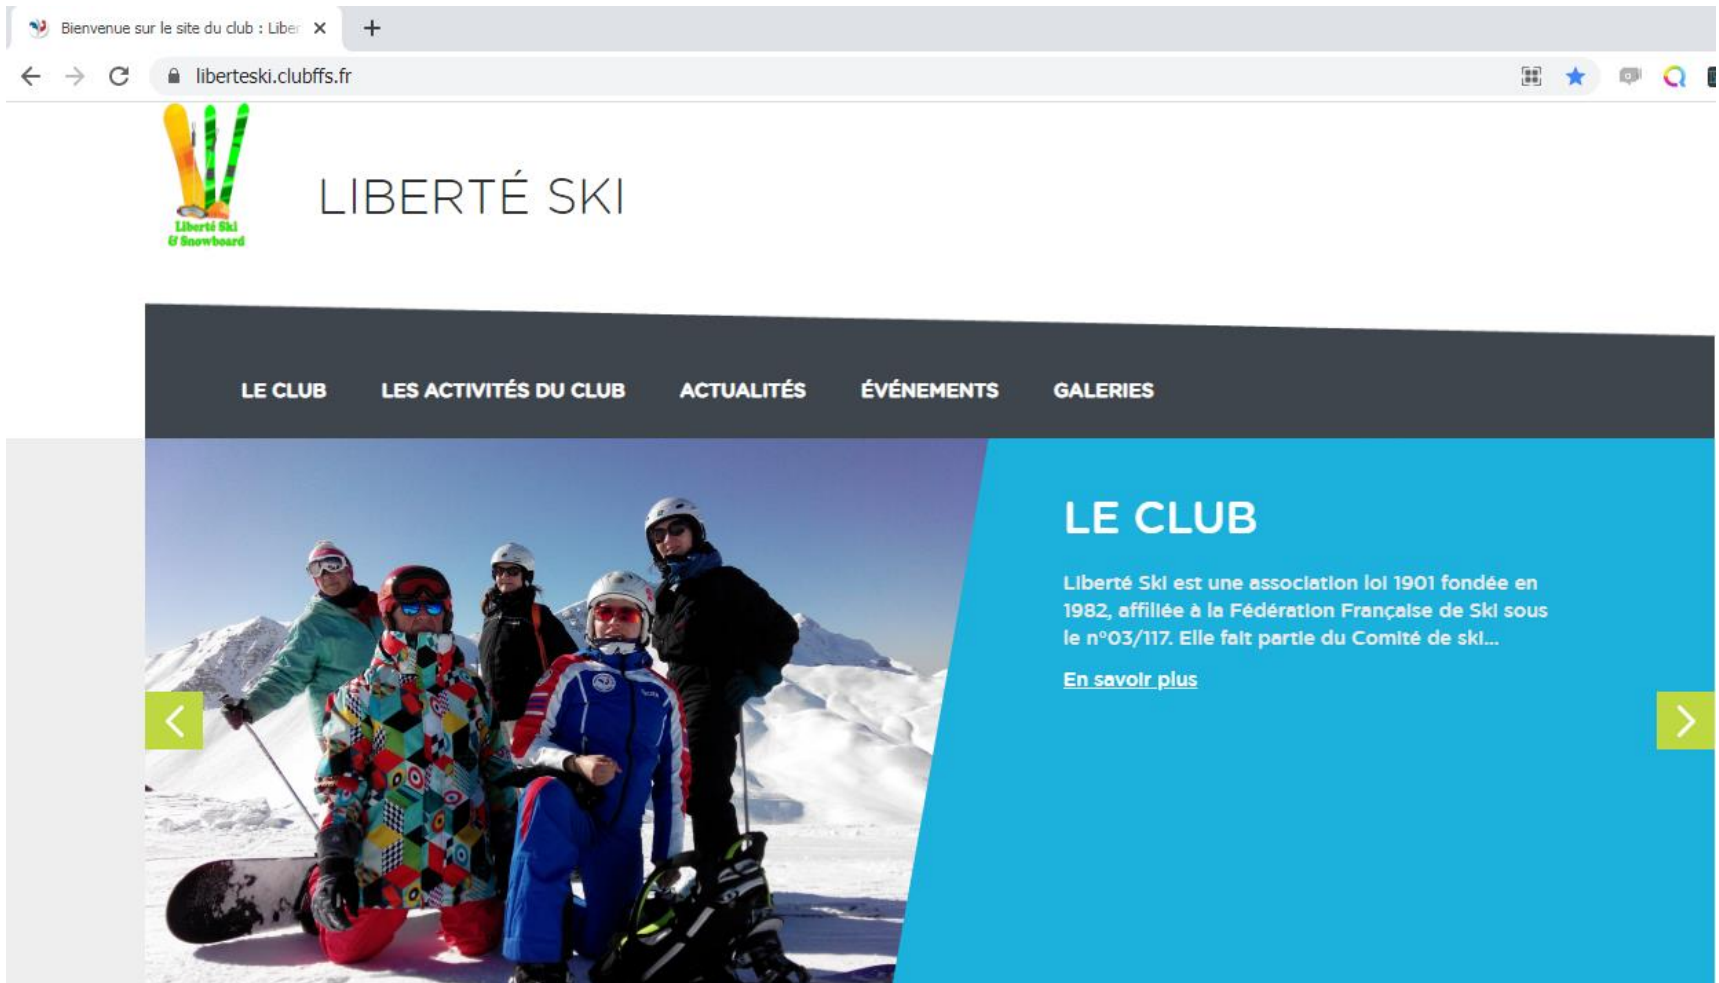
Bienvenue sur le site du club : Liber ×
+

liberteski.clubffs.fr

Liberté Ski & Snowboard

LIBERTÉ SKI

LE CLUB
LES ACTIVITÉS DU CLUB
ACTUALITÉS
ÉVÉNEMENTS
GALERIES

LE CLUB

Liberté Ski est une association loi 1901 fondée en 1982, affiliée à la Fédération Française de Ski sous le n°03/117. Elle fait partie du Comité de ski...

En savoir plus